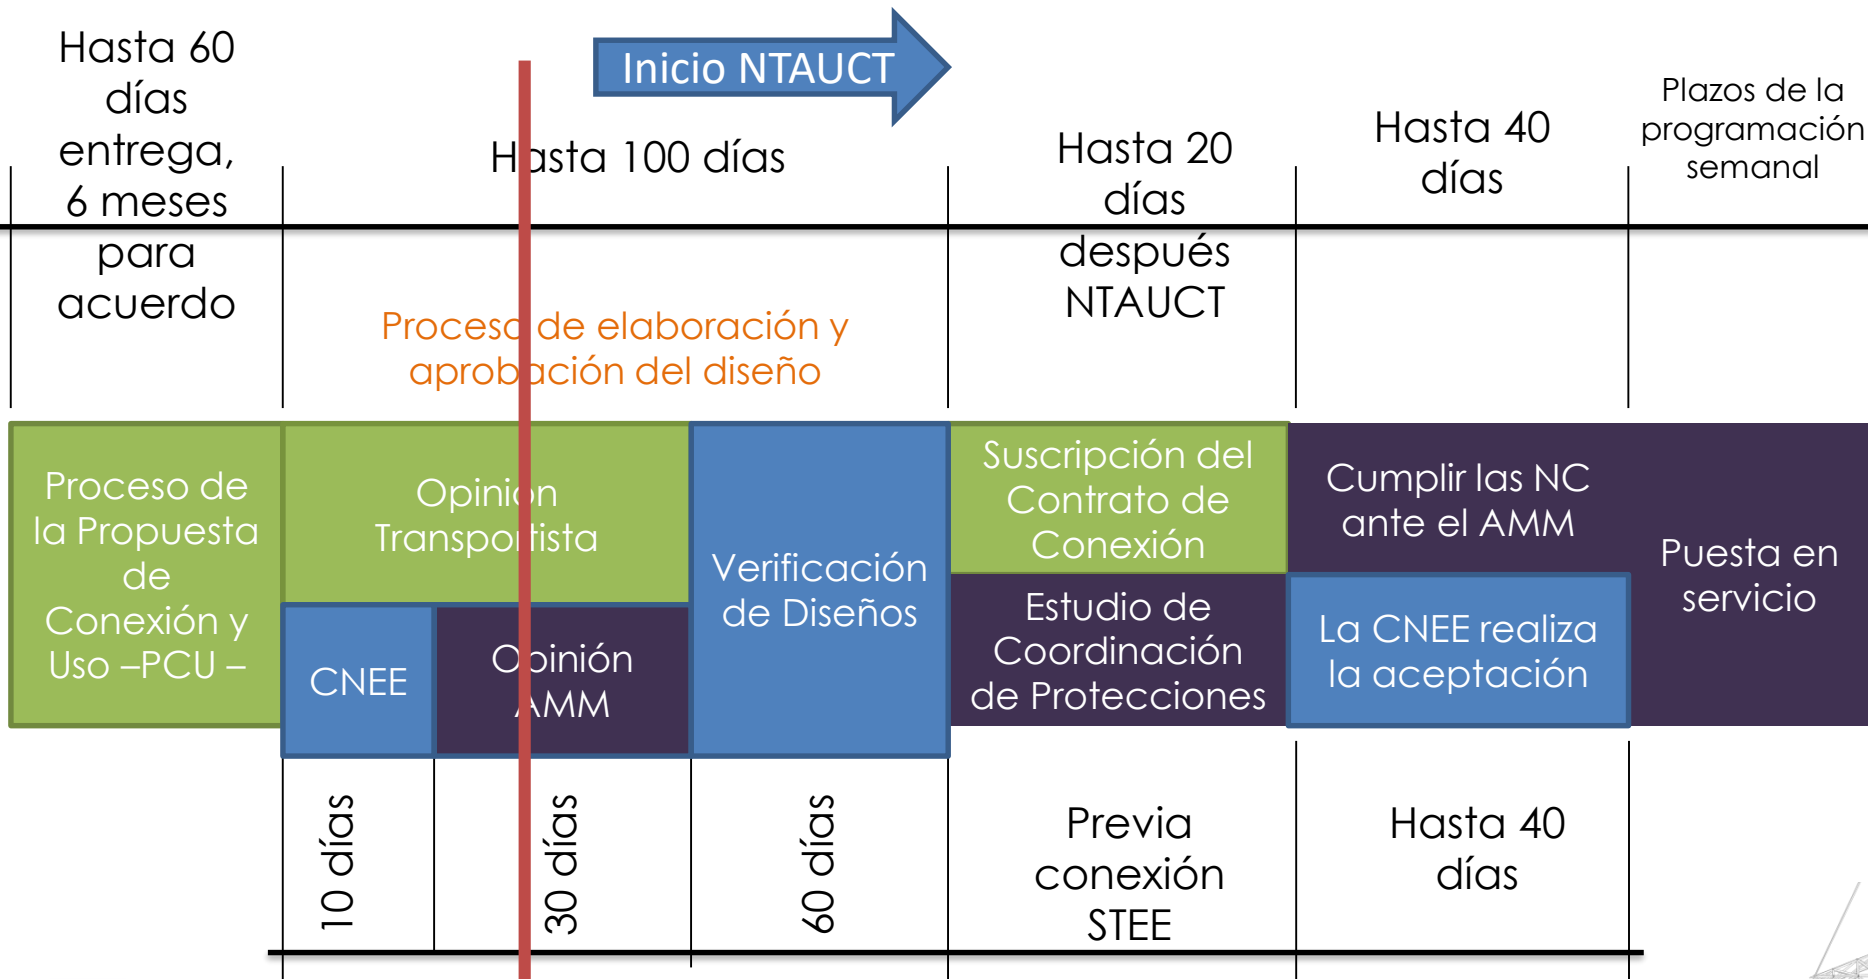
Hasta 60 días entrega, 6 meses para acuerdo

Inicio NTAUCT

Hasta 100 días

Hasta 20 días después NTAUCT

Hasta 40 días

Plazos de la programación semanal

Proceso de elaboración y aprobación del diseño

Proceso de la Propuesta de Conexión y Uso –PCU –

Opinion Transportista

CNEE

Opinión AMM

Verificación de Diseños

Suscripción del Contrato de Conexión

Estudio de Coordinación de Protecciones

Cumplir las NC ante el AMM

La CNEE realiza la aceptación

Puesta en servicio

10 días

30 días

60 días

Previa conexión STEE

Hasta 40 días